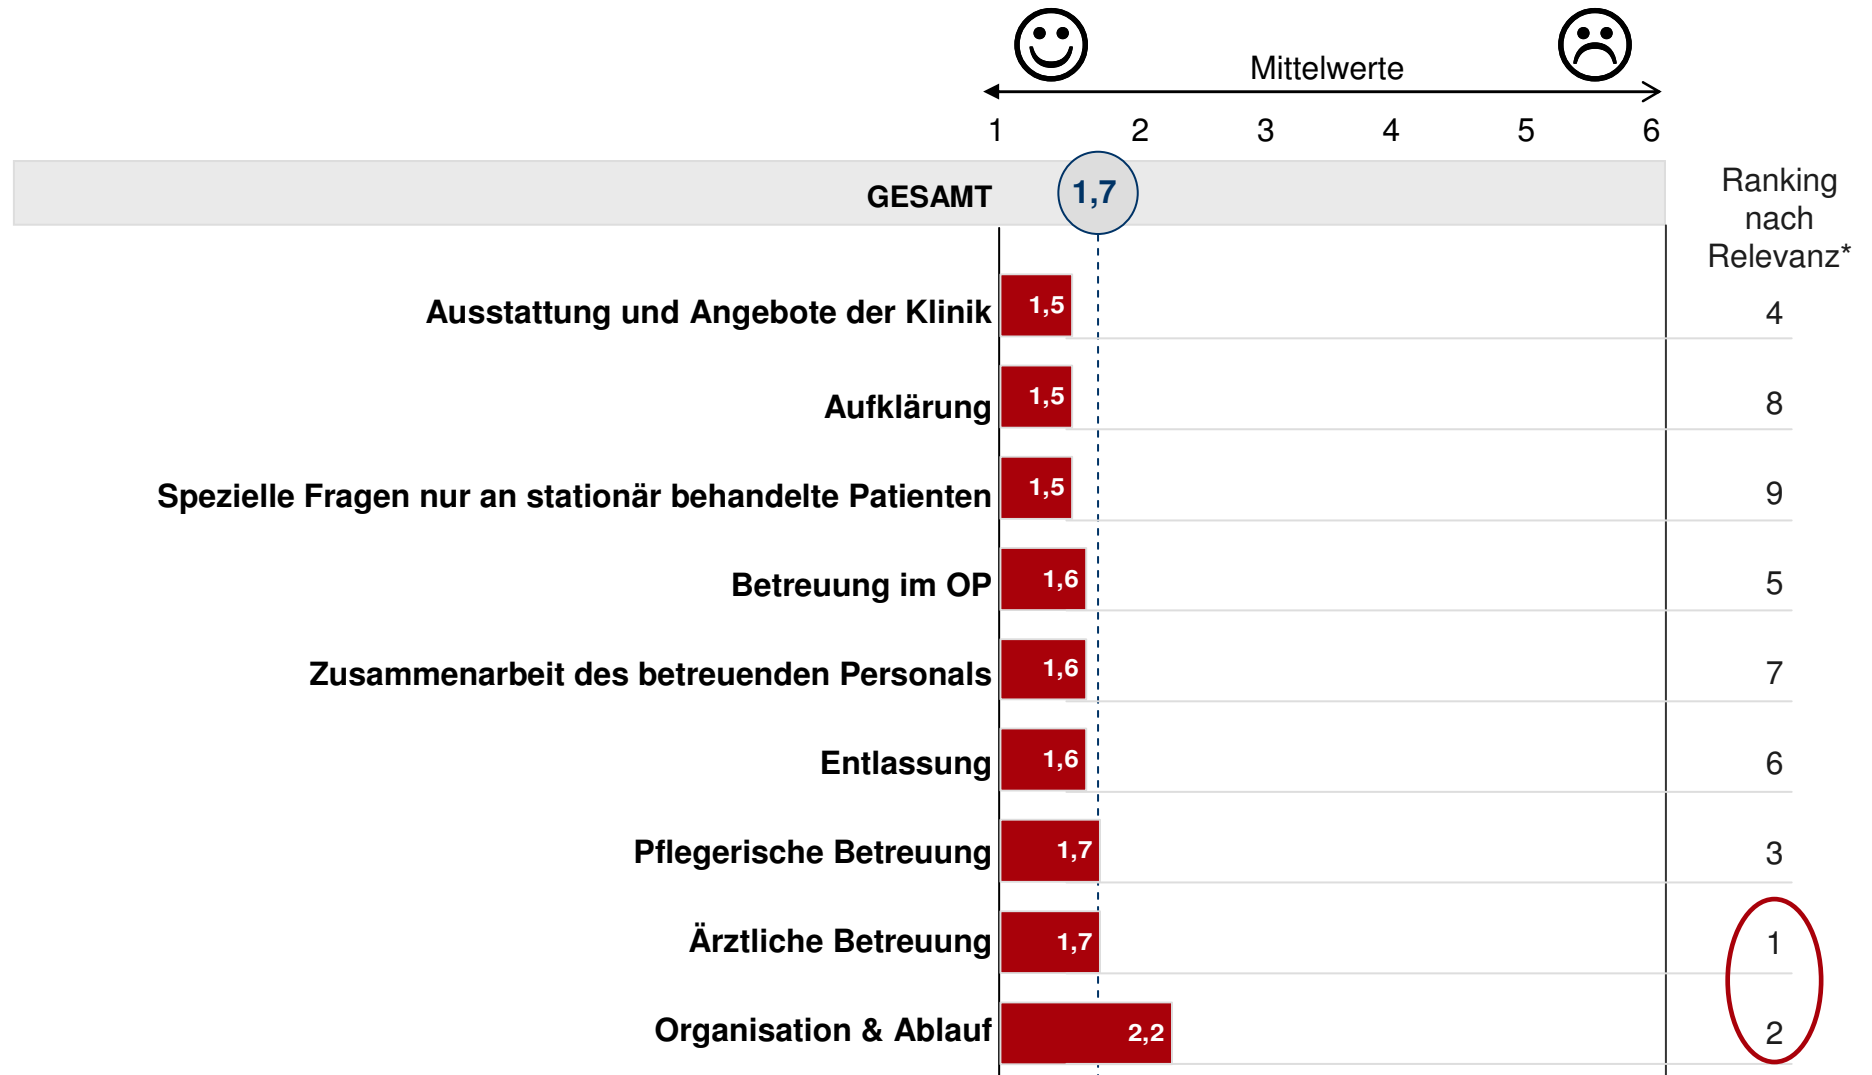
Mittelwerte

1 2 3 4 5 6

GESAMT 1,7

Ranking nach Relevanz*

| | | |
|---|---|---|
| Ausstattung und Angebote der Klinik | 1,5 | 4 |
| Aufklärung | 1,5 | 8 |
| Spezielle Fragen nur an stationär behandelte Patienten | 1,5 | 9 |
| Betreuung im OP | 1,6 | 5 |
| Zusammenarbeit des betreuenden Personals | 1,6 | 7 |
| Entlassung | 1,6 | 6 |
| Pflegerische Betreuung | 1,7 | 3 |
| Ärztliche Betreuung | 1,7 | 1 |
| Organisation & Ablauf | 2,2 | 2 |